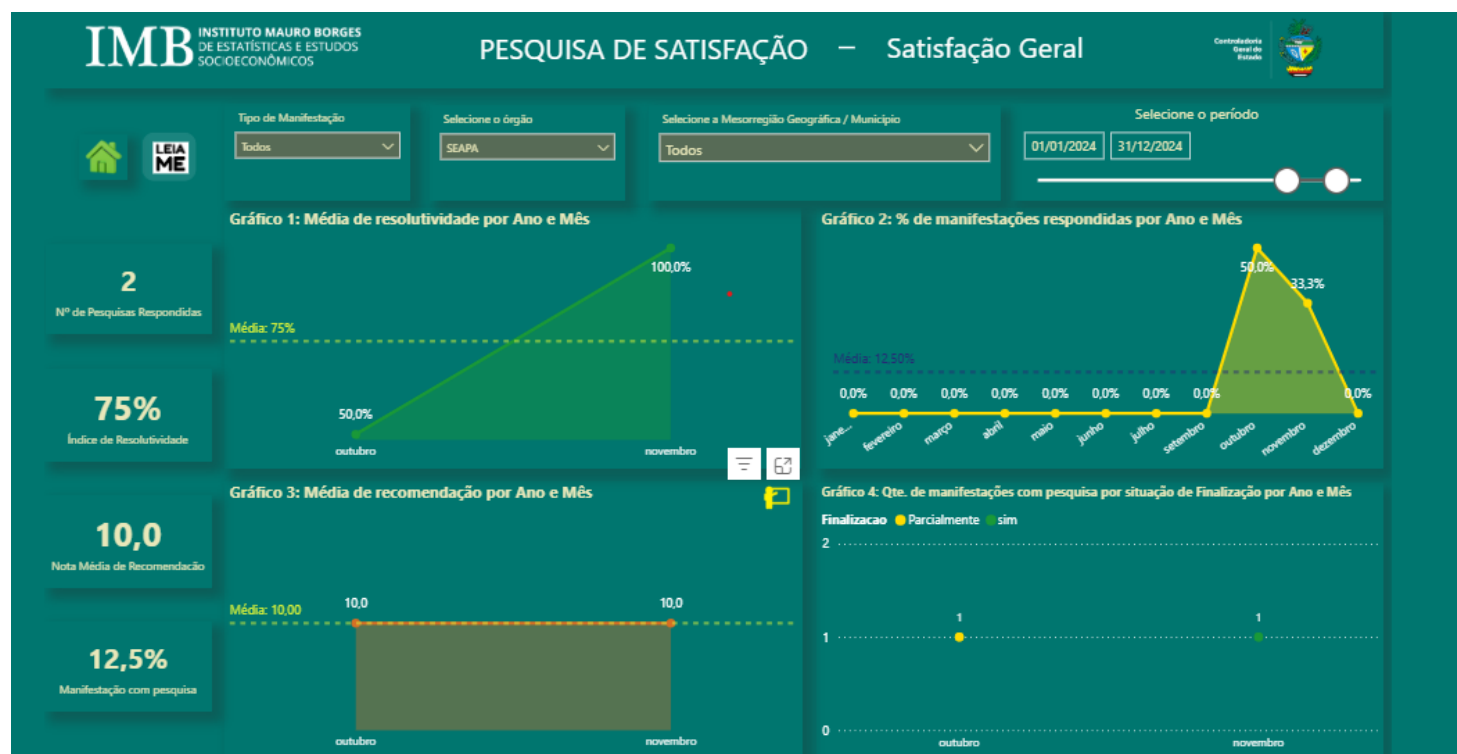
IMB INSTITUTO MAURO BORGES DE ESTATÍSTICAS E ESTUDOS SOCIOECONÔMICOS

PESQUISA DE SATISFAÇÃO – Satisfação Geral

Controladoria Geral do Estado

LEIA ME

Tipo de Manifestação
Todos

Selecione o órgão
SEAPA

Selecione a Mesorregião Geográfica / Município
Todos

Selecione o período
01/01/2024 31/12/2024

2
Nº de Pesquisas Respondidas

75%
Índice de Resolutividade

10,0
Nota Média de Recomendação

12,5%
Manifestação com pesquisa

Gráfico 1: Média de resolutividade por Ano e Mês
100,0%
Média: 75%
50,0%
outubro
novembro

Gráfico 2: % de manifestações respondidas por Ano e Mês
50,0%
33,3%
Média: 12,50%
0,0% 0,0% 0,0% 0,0% 0,0% 0,0% 0,0% 0,0% 0,0%
jane... fevereiro março abril maio junho julho setembro outubro novembro dezembro

Gráfico 3: Média de recomendação por Ano e Mês
Média: 10,00
10,0
10,0
outubro
novembro

Gráfico 4: Qte. de manifestações com pesquisa por situação de Finalização por Ano e Mês
Finalizacao Parcialmente sim
2
1
1
1
0
outubro
novembro